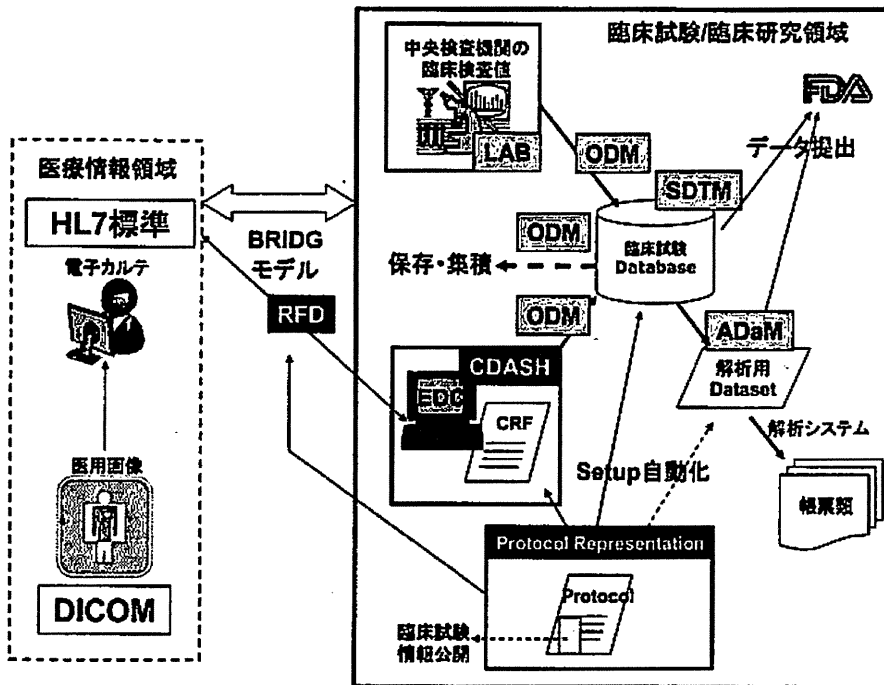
臨床試験/臨床研究領域

中央検査機関の臨床検査値

LAB

FDA

ODM

データ提出

SDTM

医療情報領域

HL7標準

BRIDG モデル

ODM

臨床試験 Database

保存・集積

電子カルテ

RFD

ODM

ADaM

解析用 Dataset

CDASH

EDC

CRF

解析システム

医用画像

Setup自動化

帳票類

Protocol Representation

Protocol

DICOM

臨床試験 情報公開